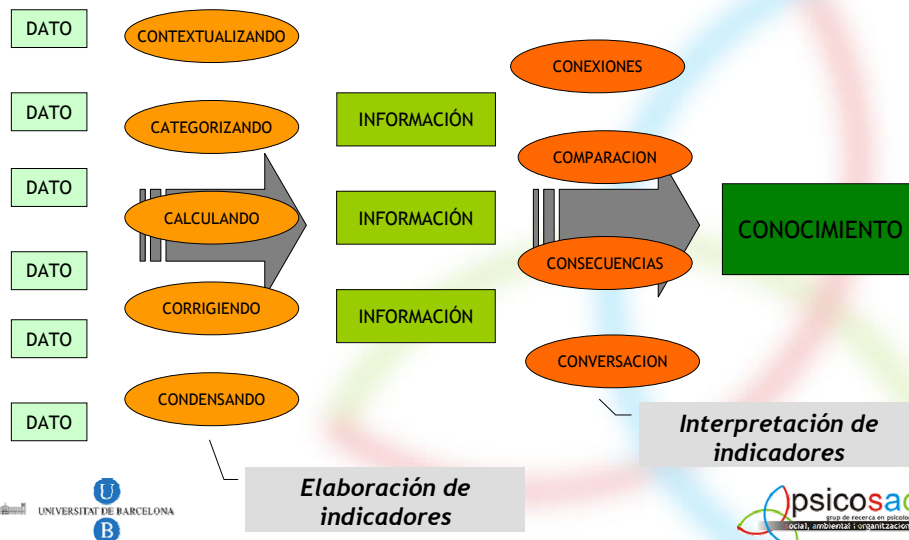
DATO
DATO
DATO
DATO
DATO
DATO

CONTEXTUALIZANDO
CATEGORIZANDO
CALCULANDO
CORRIGIENDO
CONDENSANDO

INFORMACIÓN
INFORMACIÓN
INFORMACIÓN

CONEXIONES
COMPARACION
CONSECUENCIAS
CONVERSACION

CONOCIMIENTO

Interpretación de indicadores

Elaboración de indicadores

UNIVERSITAT DE BARCELONA

psicosa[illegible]
grup de recerca en psicolo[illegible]
social, ambiental i organitzacion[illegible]